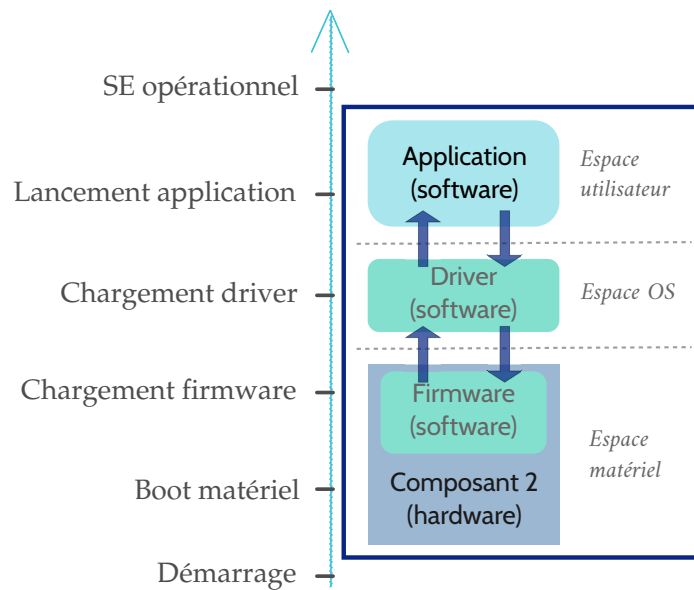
SE opérationnel
Lancement application
Chargement driver
Chargement firmware
Boot matériel
Démarrage

Application (software)
Espace utilisateur

Driver (software)
Espace OS

Firmware (software)
Composant 2 (hardware)
Espace matériel